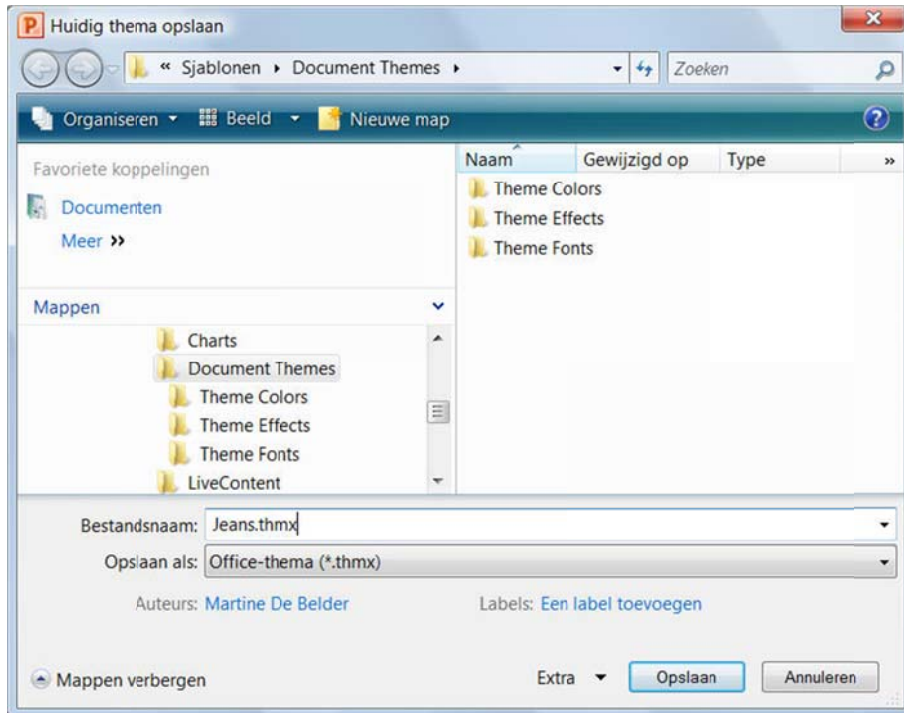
Huidig thema opslaan

« Sjablonen ▸ Document Themes ▸

Zoeken

Organiseren ▾ Beeld ▾ Nieuwe map

Favoriete koppelingen

Documenten

Meer »

Mappen

Charts

Document Themes

Theme Colors

Theme Effects

Theme Fonts

LiveContent

| Naam | Gewijzigd op | Type | » |
|---|---|---|---|
| Theme Colors | | | |
| Theme Effects | | | |
| Theme Fonts | | | |

Bestandsnaam: Jeans.thmx

Opslaan als: Office-thema (*.thmx)

Auteurs: Martine De Belder

Labels: Een label toevoegen

Mappen verbergen

Extra ▾

Opslaan

Annuleren